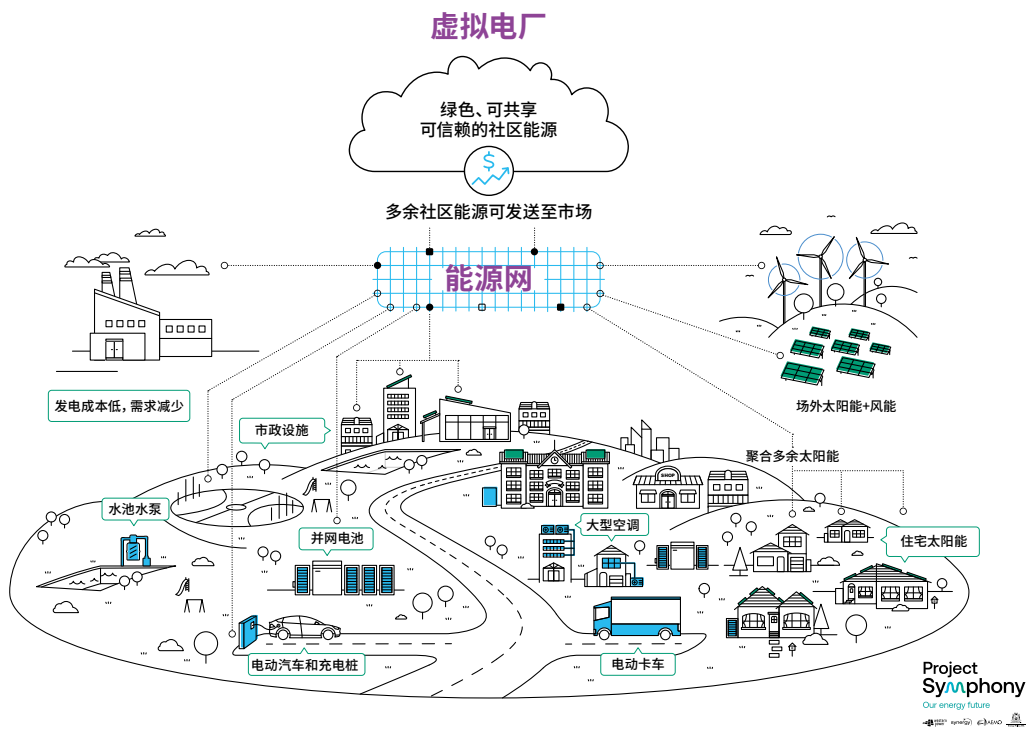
虚拟电厂

绿色、可共享
可信赖的社区能源

多余社区能源可发送至市场

能源网

发电成本低，需求减少

场外太阳能+风能

市政设施

聚合多余太阳能

SHOP

水池水泵

大型空调

住宅太阳能

并网电池

电动汽车和充电桩

电动卡车

Project
Symphony
Our energy future